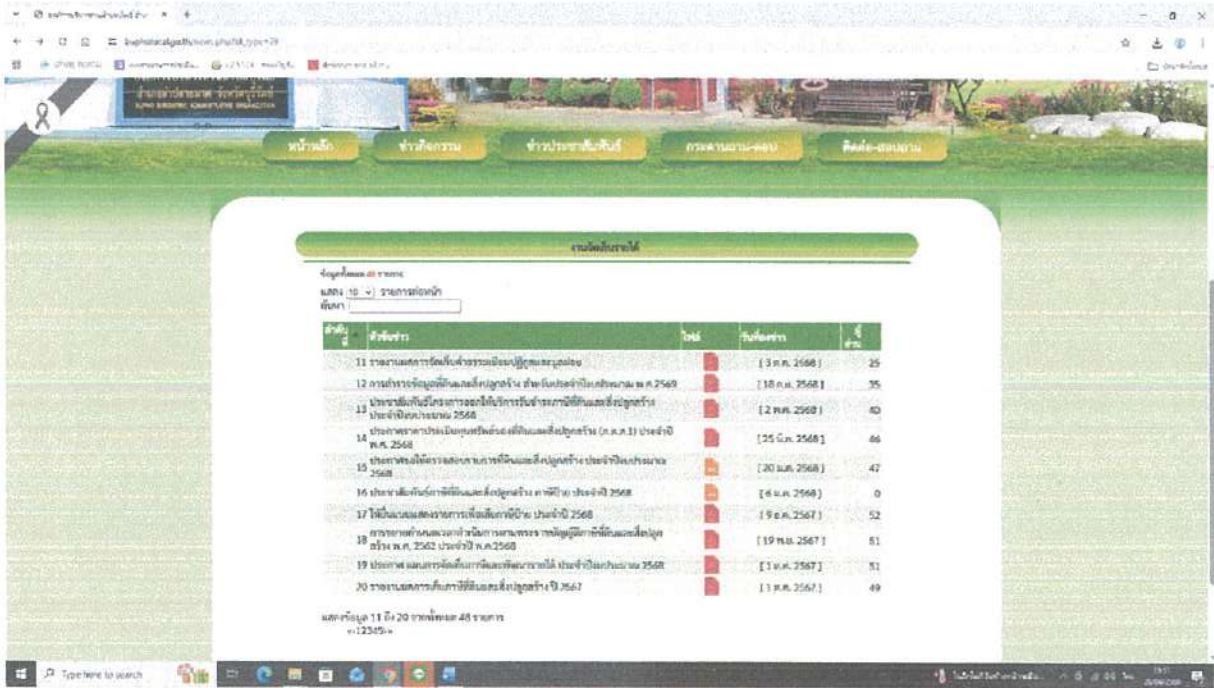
หน้าหลัก ข่าวกิจกรรม ข่าวประชาสัมพันธ์ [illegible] ติดต่อ-สอบถาม

งานจัดเก็บรายได้

ข้อมูลทั้งหมด 48 รายการ
แสดง 10 รายการต่อหน้า
ค้นหา

| ลำดับที่ | หัวข้อข่าว | ไฟล์ | วันที่ลงข่าว | ผู้อ่าน |
|---|---|---|---|---|
| 11 | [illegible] | | [ 3 ก.ค. 2568 ] | 25 |
| 12 | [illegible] พ.ศ.2569 | | [ 18 ก.ค. 2568 ] | 35 |
| 13 | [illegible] 2568 | | [ 2 พ.ค. 2568 ] | 40 |
| 14 | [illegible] พ.ศ. 2568 | | [ 25 มี.ค. 2568 ] | 46 |
| 15 | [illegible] 2568 | | [ 20 ม.ค. 2568 ] | 47 |
| 16 | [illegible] 2568 | | [ 6 ม.ค. 2568 ] | 0 |
| 17 | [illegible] 2568 | | [ 9 ธ.ค. 2567 ] | 52 |
| 18 | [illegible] พ.ศ. 2562 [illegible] พ.ศ.2568 | | [ 19 พ.ย. 2567 ] | 51 |
| 19 | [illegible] 2568 | | [ 1 พ.ย. 2567 ] | 51 |
| 20 | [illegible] 2567 | | [ 1 พ.ค. 2567 ] | 49 |

แสดงข้อมูล 11 ถึง 20 จากทั้งหมด 48 รายการ
«12345»

Type here to search